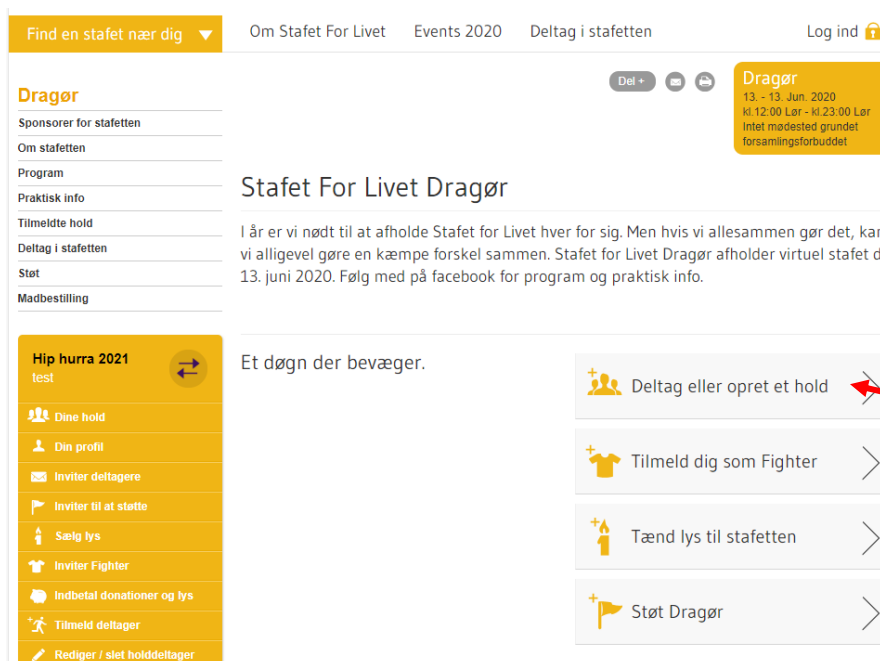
Find en stafet nær dig

Om Stafet For Livet

Events 2020

Deltag i stafetten

Log ind

Dragør

Sponsorer for stafetten

Om stafetten

Program

Praktisk info

Tilmeldte hold

Deltag i stafetten

Støt

Madbestilling

Hip hurra 2021
test

Dine hold

Din profil

Inviter deltagere

Inviter til at støtte

Sælg lys

Inviter Fighter

Indbetal donationer og lys

Tilmeld deltager

Rediger / slet holddeltager

Del +

Dragør
13. - 13. Jun. 2020
kl.12:00 Lør - kl.23:00 Lør
Intet mødested grundet forsamlingsforbuddet

Stafet For Livet Dragør

I år er vi nødt til at afholde Stafet for Livet hver for sig. Men hvis vi allesammen gør det, kan vi alligevel gøre en kæmpe forskel sammen. Stafet for Livet Dragør afholder virtuel stafet d. 13. juni 2020. Følg med på facebook for program og praktisk info.

Et døgn der bevæger.

Deltag eller opret et hold

Tilmeld dig som Fighter

Tænd lys til stafetten

Støt Dragør